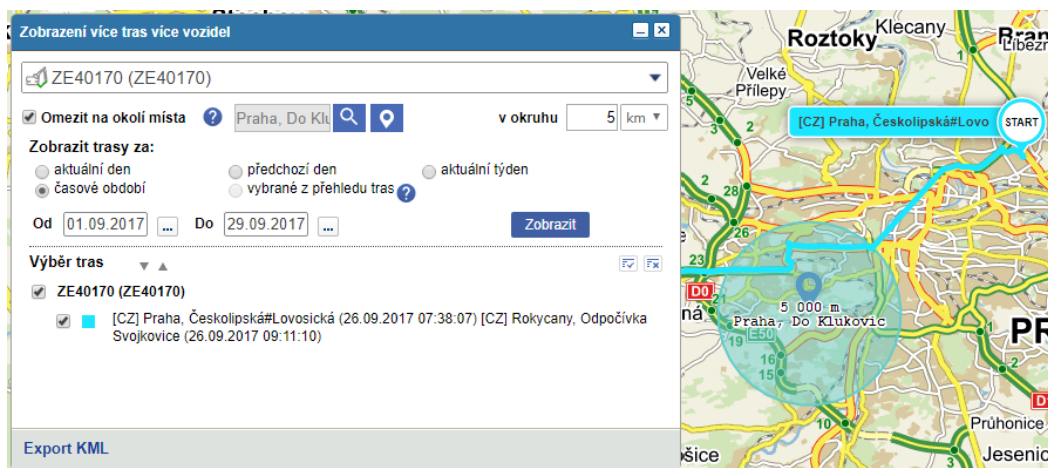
Zobrazení více tras více vozidel

ZE40170 (ZE40170)

Omezit na okolí místa ? Praha, Do Klu v okruhu 5 km

Zobrazit trasy za:
aktuální den
předchozí den
aktuální týden
časové období
vybrané z přehledu tras ?

Od 01.09.2017 ... Do 29.09.2017 ... Zobrazit

Výběr tras

ZE40170 (ZE40170)

[CZ] Praha, Českolipská#Lovosická (26.09.2017 07:38:07) [CZ] Rokycany, Odpočívka Svojkovice (26.09.2017 09:11:10)

Export KML

Roztoky Klecany Libezn Velké Přílepy [CZ] Praha, Českolipská#Lovo START 5 000 m Praha, Do Klukovic D0 ná E50 PR Průhonice Jesenic šice 1 2 5 7 28 26 23 19 16 15 10 4 8 3 1 D1 D